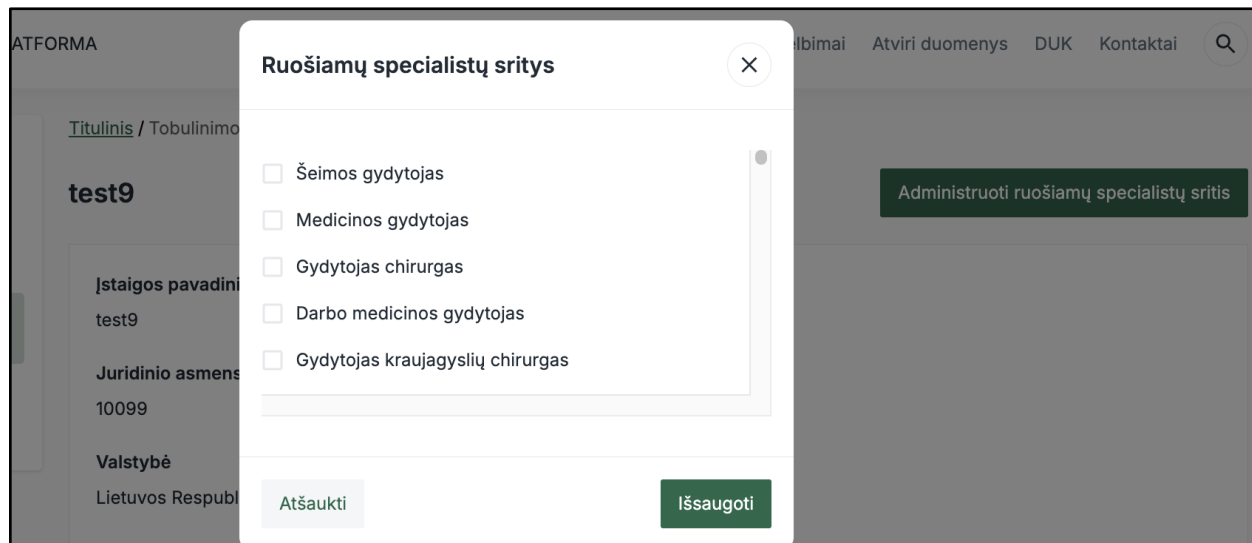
ATFORMA

elbimai Atviri duomenys DUK Kontaktai

Titulinis / Tobulinimo

test9

Administruoti ruošiamų specialistų sritis

Įstaigos pavadini

test9

Juridinio asmens

10099

Valstybė

Lietuvos Respubl

Ruošiamų specialistų sritys

×

Šeimos gydytojas

Medicinos gydytojas

Gydytojas chirurgas

Darbo medicinos gydytojas

Gydytojas kraujagyslių chirurgas

Atšaukti

Išsaugoti